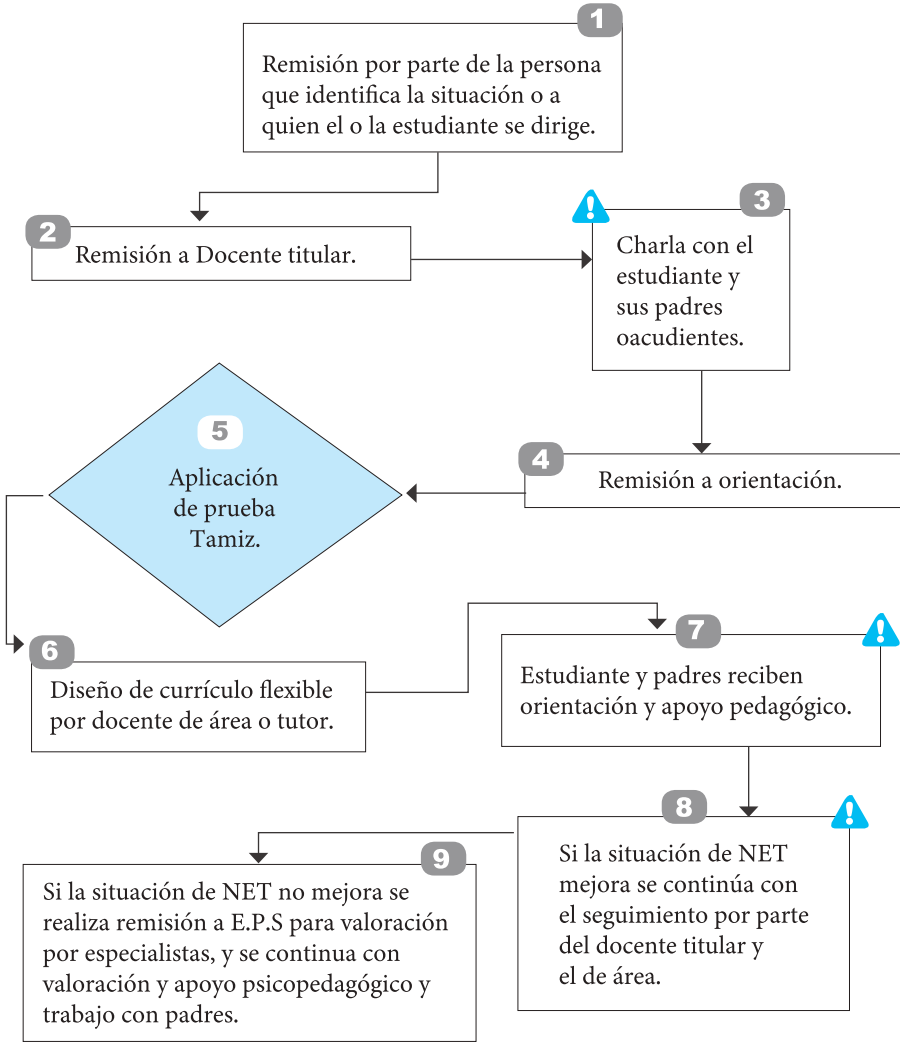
1
Remisión por parte de la persona que identifica la situación o a quien el o la estudiante se dirige.

2
Remisión a Docente titular.

3
Charla con el estudiante y sus padres oacudientes.

4
Remisión a orientación.

5
Aplicación de prueba Tamiz.

6
Diseño de currículo flexible por docente de área o tutor.

7
Estudiante y padres reciben orientación y apoyo pedagógico.

8
Si la situación de NET mejora se continúa con el seguimiento por parte del docente titular y el de área.

9
Si la situación de NET no mejora se realiza remisión a E.P.S para valoración por especialistas, y se continua con valoración y apoyo psicopedagógico y trabajo con padres.